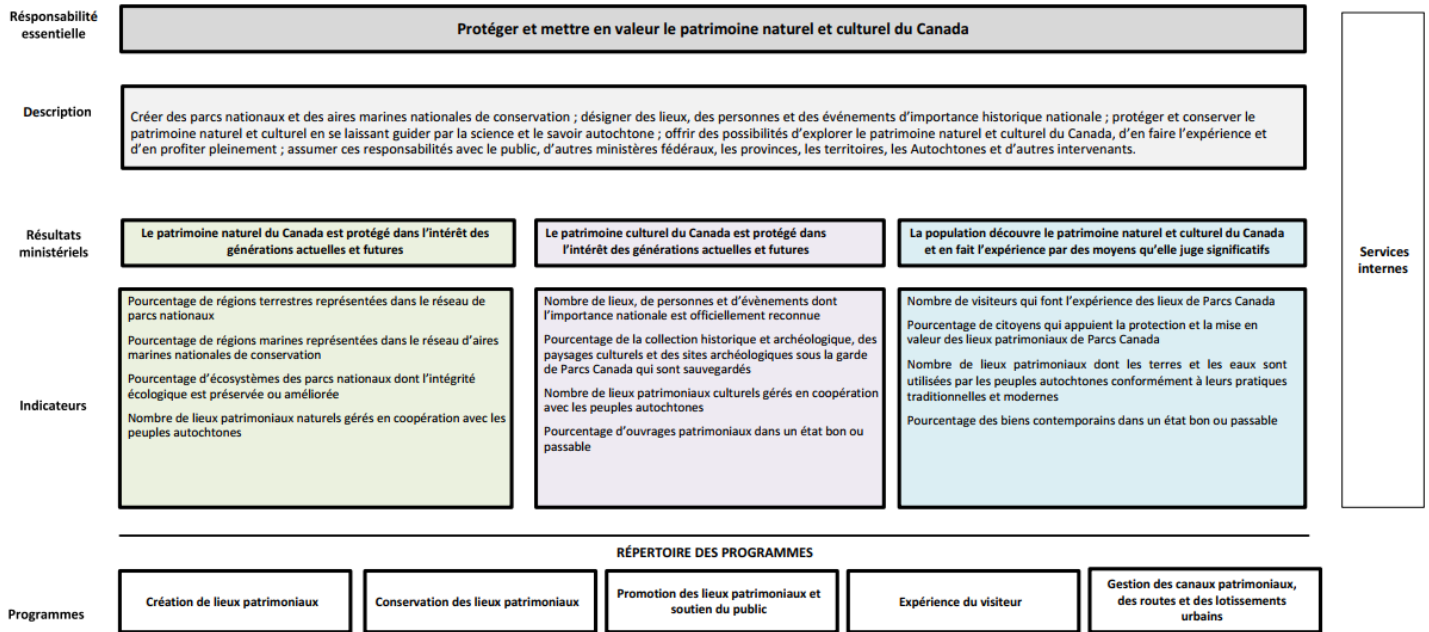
Responsabilité essentielle

Protéger et mettre en valeur le patrimoine naturel et culturel du Canada

Description

Créer des parcs nationaux et des aires marines nationales de conservation ; désigner des lieux, des personnes et des événements d'importance historique nationale ; protéger et conserver le patrimoine naturel et culturel en se laissant guider par la science et le savoir autochtone ; offrir des possibilités d'explorer le patrimoine naturel et culturel du Canada, d'en faire l'expérience et d'en profiter pleinement ; assumer ces responsabilités avec le public, d'autres ministères fédéraux, les provinces, les territoires, les Autochtones et d'autres intervenants.

Résultats ministériels

Le patrimoine naturel du Canada est protégé dans l'intérêt des générations actuelles et futures

Le patrimoine culturel du Canada est protégé dans l'intérêt des générations actuelles et futures

La population découvre le patrimoine naturel et culturel du Canada et en fait l'expérience par des moyens qu'elle juge significatifs

Indicateurs

Pourcentage de régions terrestres représentées dans le réseau de parcs nationaux

Pourcentage de régions marines représentées dans le réseau d'aires marines nationales de conservation

Pourcentage d'écosystèmes des parcs nationaux dont l'intégrité écologique est préservée ou améliorée

Nombre de lieux patrimoniaux naturels gérés en coopération avec les peuples autochtones

Nombre de lieux, de personnes et d'évènements dont l'importance nationale est officiellement reconnue

Pourcentage de la collection historique et archéologique, des paysages culturels et des sites archéologiques sous la garde de Parcs Canada qui sont sauvegardés

Nombre de lieux patrimoniaux culturels gérés en coopération avec les peuples autochtones

Pourcentage d'ouvrages patrimoniaux dans un état bon ou passable

Nombre de visiteurs qui font l'expérience des lieux de Parcs Canada

Pourcentage de citoyens qui appuient la protection et la mise en valeur des lieux patrimoniaux de Parcs Canada

Nombre de lieux patrimoniaux dont les terres et les eaux sont utilisées par les peuples autochtones conformément à leurs pratiques traditionnelles et modernes

Pourcentage des biens contemporains dans un état bon ou passable

Services internes

RÉPERTOIRE DES PROGRAMMES

Programmes

Création de lieux patrimoniaux

Conservation des lieux patrimoniaux

Promotion des lieux patrimoniaux et soutien du public

Expérience du visiteur

Gestion des canaux patrimoniaux, des routes et des lotissements urbains